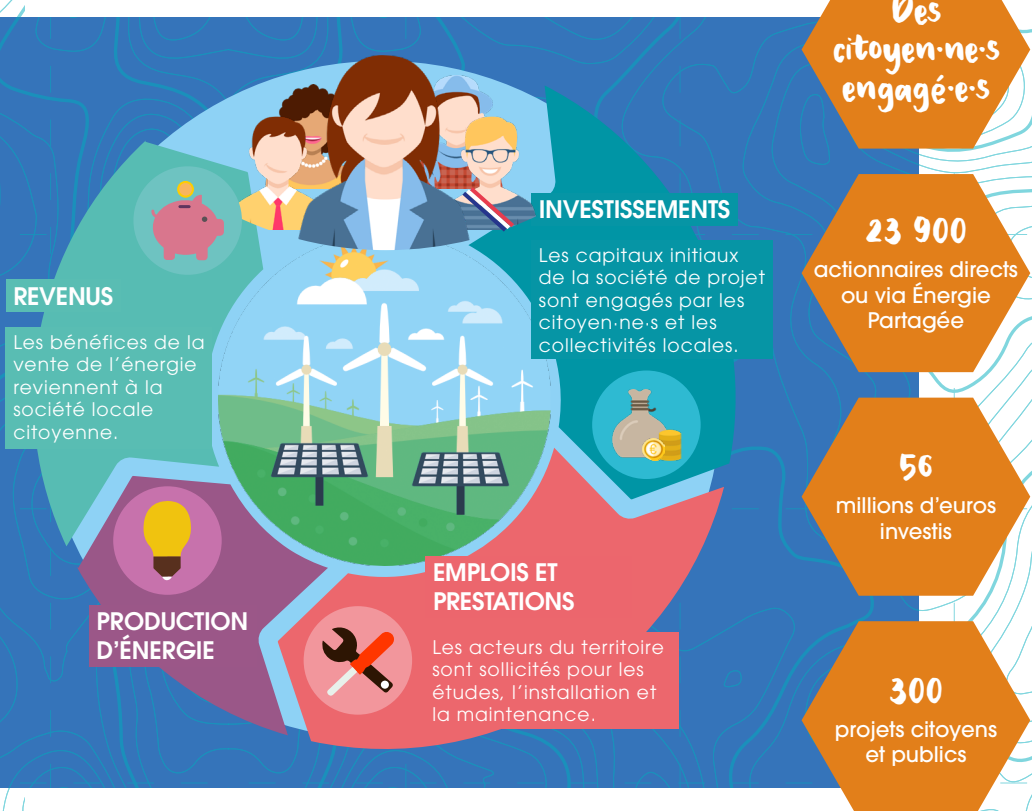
INVESTISSEMENTS

Les capitaux initiaux de la société de projet sont engagés par les citoyen·ne·s et les collectivités locales.

REVENUS

Les bénéfices de la vente de l'énergie reviennent à la société locale citoyenne.

EMPLOIS ET PRESTATIONS

Les acteurs du territoire sont sollicités pour les études, l'installation et la maintenance.

PRODUCTION D'ÉNERGIE

Des citoyen·ne·s engagé·e·s

23 900
actionnaires directs ou via Énergie Partagée

56
millions d'euros investis

300
projets citoyens et publics